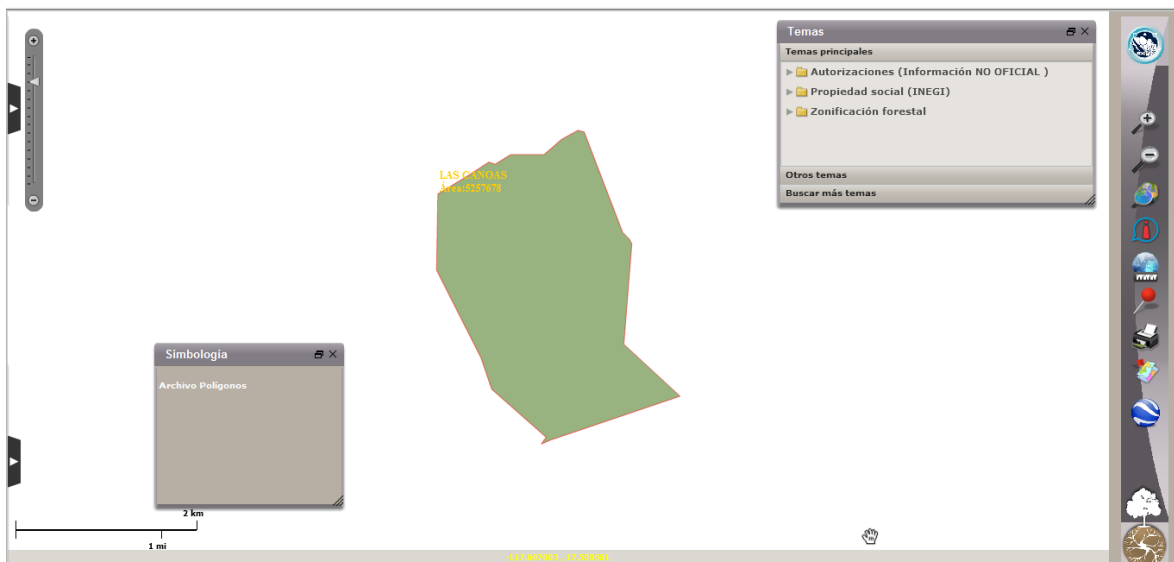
LAS CANOAS
Área:5257678

Temas
Temas principales
Autorizaciones (Información NO OFICIAL )
Propiedad social (INEGI)
Zonificación forestal
Otros temas
Buscar más temas

Simbologia
Archivo Poligonos

2 km
1 mi

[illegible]